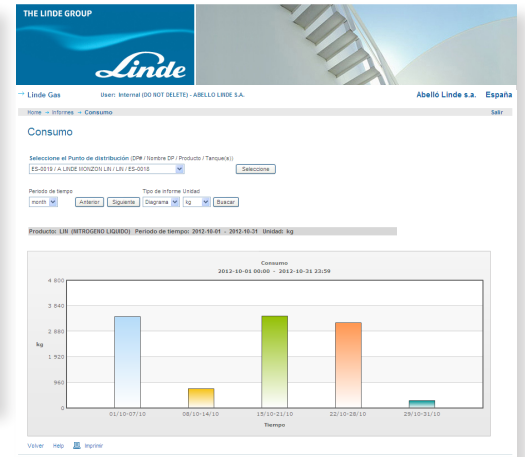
THE LINDE GROUP

Linde

→ Linde Gas User: Internal (DO NOT DELETE) - ABELLO LINDE S.A. Abelló Linde s.a. España

Home → Informes → Consumo Salir

Consumo

Seleccione el Punto de distribución (DP# / Nombre DP / Producto / Tanque(s))

ES-0019 / A LINDE MONZON LIN / LIN / ES-0018 Seleccione

Periodo de tiempo Tipo de informe Unidad

month Anterior Siguiente Diagrama kg Buscar

Producto: LIN (NITROGENO LIQUIDO) Periodo de tiempo: 2012-10-01 - 2012-10-31 Unidad: kg

Consumo
2012-10-01 00:00 - 2012-10-31 23:59

4 800
3 840
2 880
1 920
960
0

kg

01/10-07/10 08/10-14/10 15/10-21/10 22/10-28/10 29/10-31/10

Tiempo

Volver Help Imprimir